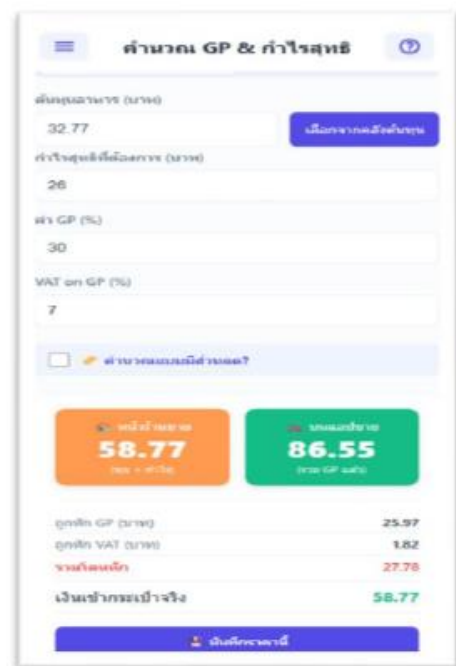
คำนวณ GP & กำไรสุทธิ

ต้นทุนอาหาร (บาท)

32.77

เลือกจากคลังต้นทุน

กำไรสุทธิที่ต้องการ (บาท)

26

ค่า GP (%)

30

VAT on GP (%)

7

คำนวณแบบมีส่วนลด?

หน้าร้านขาย

58.77

(ทุน + กำไร)

บนแอปขาย

86.55

(รวม GP แล้ว)

ถูกหัก GP (บาท) 25.97

ถูกหัก VAT (บาท) 1.82

รวมโดนหัก 27.78

เงินเข้ากระเป๋าจริง 58.77

บันทึกราคานี้